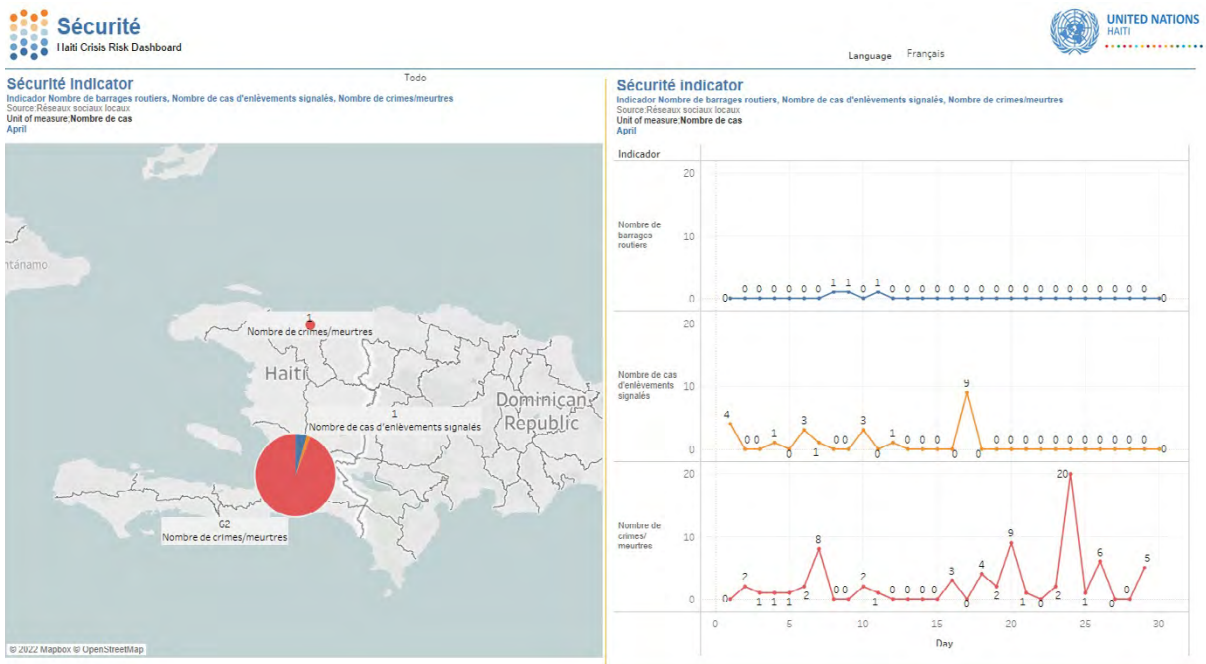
Sécurité
Haiti Crisis Risk Dashboard

UNITED NATIONS
HAITI

Language Français

Sécurité Indicator
Todo
Indicador Nombre de barrages routiers, Nombre de cas d'enlèvements signalés, Nombre de crimes/meurtres
Source:Réseaux sociaux locaux
Unit of measure:Nombre de cas
April

ntánamo
1
Nombre de crimes/meurtres
Haiti
1
Nombre de cas d'enlèvements signalés
Dominican Republic
62
Nombre de crimes/meurtres
© 2022 Mapbox © OpenStreetMap

Sécurité indicator
Indicador Nombre de barrages routiers, Nombre de cas d'enlèvements signalés, Nombre de crimes/meurtres
Source:Réseaux sociaux locaux
Unit of measure:Nombre de cas
April

Indicador

Nombre de barrages routiers
20
10
0
0 0 0 0 0 0 0 1 1 0 1 0 0 0 0 0 0 0 0 0 0 0 0 0 0 0 0 0 0

Nombre de cas d'enlèvements signalés
20
10
0
4 0 0 1 0 3 1 0 0 3 0 1 0 0 0 0 9 0 0 0 0 0 0 0 0 0 0 0 0

Nombre de crimes/ meurtres
20
10
0
0 2 1 1 1 8 0 0 2 1 0 0 0 0 3 0 4 2 9 1 0 2 20 1 6 0 0 5

0 5 10 15 20 25 30
Day